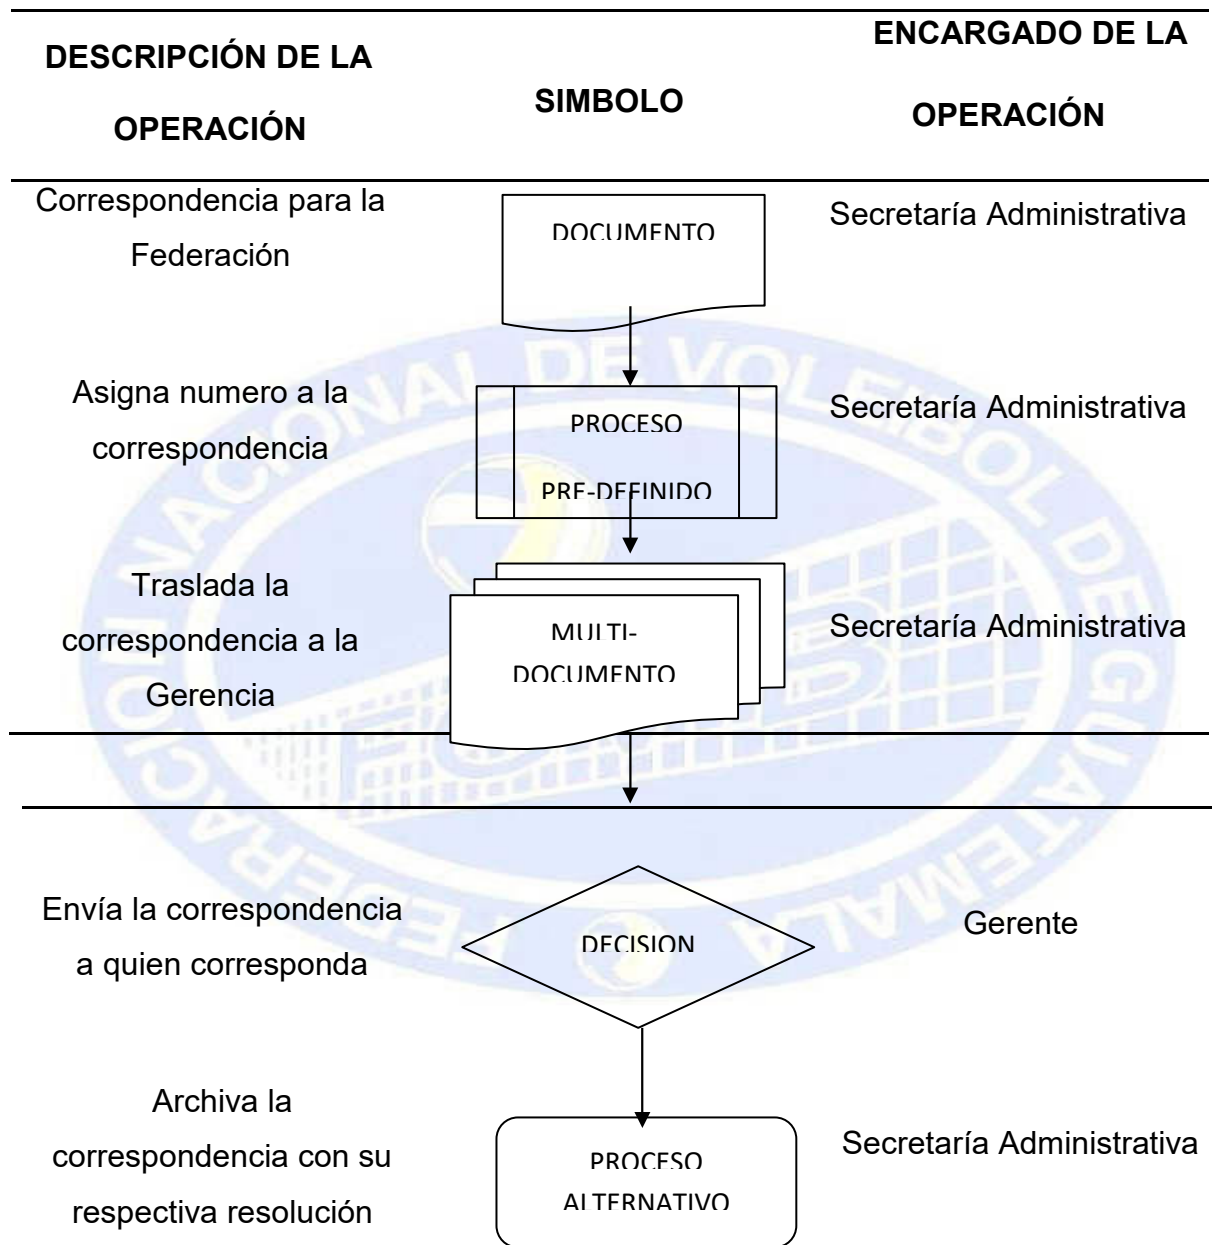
| DESCRIPCIÓN DE LA OPERACIÓN | SIMBOLO | ENCARGADO DE LA OPERACIÓN |
|---|---|---|
| Correspondencia para la Federación | DOCUMENTO | Secretaría Administrativa |
| Asigna numero a la correspondencia | PROCESO PRE-DEFINIDO | Secretaría Administrativa |
| Traslada la correspondencia a la Gerencia | MULTI-DOCUMENTO | Secretaría Administrativa |
| Envía la correspondencia a quien corresponda | DECISION | Gerente |
| Archiva la correspondencia con su respectiva resolución | PROCESO ALTERNATIVO | Secretaría Administrativa |

FEDERACION NACIONAL DE VOLEIBOL DE GUATEMALA